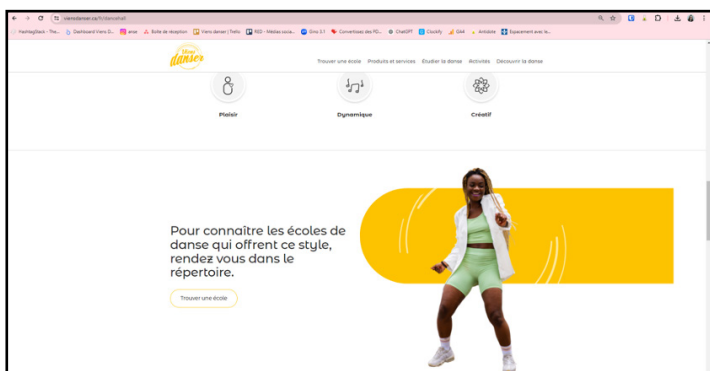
viensdanser.ca/fr/dancehall

HashtagBlack - The... Dashboard Viens D... anse Boîte de réception Viens danser | Trello RED - Médias socia... Gmu 2.1 Convertisseur des PD... ChatGPT Clockify GAA Airtable Espacement avec le...

Viens danser

Trouver une école Produits et services Étudier la danse Activités Découvrir la danse

Plaisir

Dynamique

Créatif

Pour connaître les écoles de danse qui offrent ce style, rendez vous dans le répertoire.

Trouver une école